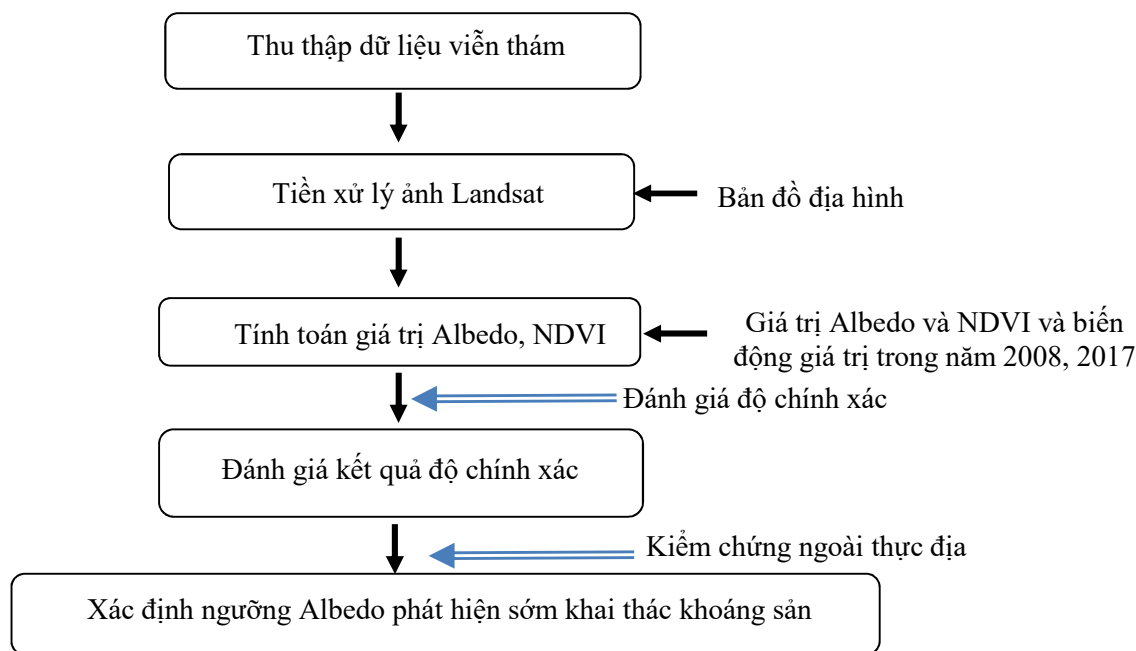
Thu thập dữ liệu viễn thám

Tiền xử lý ảnh Landsat

Bản đồ địa hình

Tính toán giá trị Albedo, NDVI

Giá trị Albedo và NDVI và biến động giá trị trong năm 2008, 2017

Đánh giá độ chính xác

Đánh giá kết quả độ chính xác

Kiểm chứng ngoài thực địa

Xác định ngưỡng Albedo phát hiện sớm khai thác khoáng sản